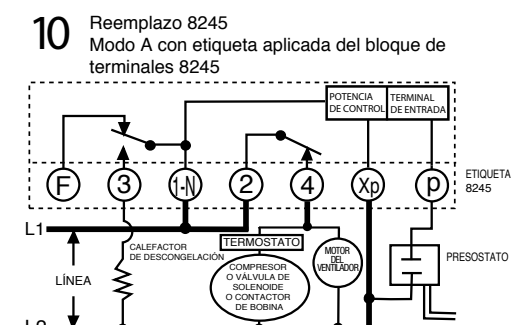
10 Reemplazo 8245
Modo A con etiqueta aplicada del bloque de terminales 8245

POTENCIA DE CONTROL
TERMINAL DE ENTRADA

F 3 1-N 2 4 Xp p

ETIQUETA 8245

L1

LÍNEA

L2

CALEFACTOR DE DESCONGELACIÓN

TERMOSTATO

COMPRESOR O VÁLVULA DE SOLENOIDE O CONTACTOR DE BOBINA

MOTOR DEL VENTILADOR

PRESOSTATO